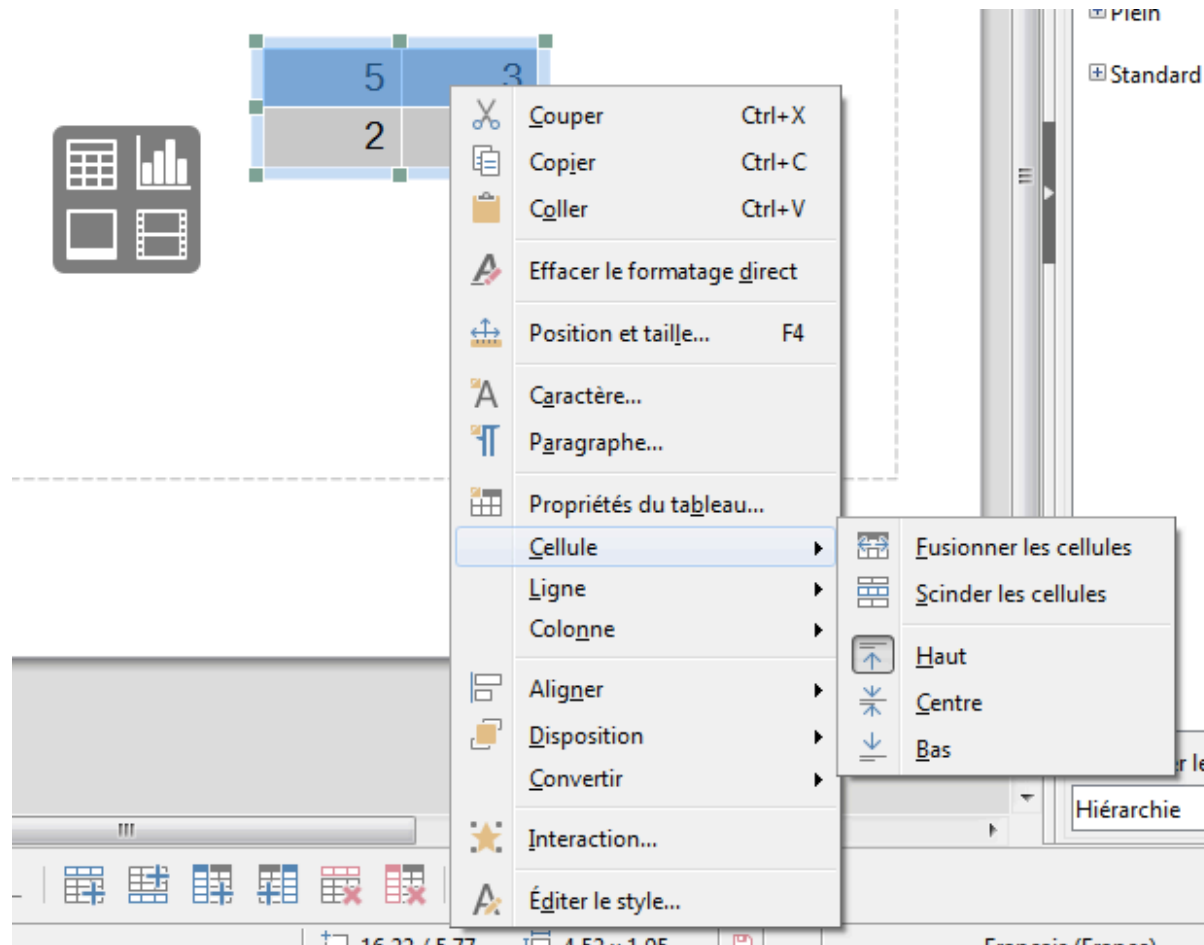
Plein

Standard

| 5 | 3 |
|---|---|
| 2 | |

Couper Ctrl+X
Copier Ctrl+C
Coller Ctrl+V

Effacer le formatage direct

Position et taille... F4

Caractère...
Paragraphe...

Propriétés du tableau...
Cellule
Ligne
Colonne

Aligner
Disposition
Convertir

Interaction...

Éditer le style...

Fusionner les cellules
Scinder les cellules

Haut
Centre
Bas

Hiérarchie

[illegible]